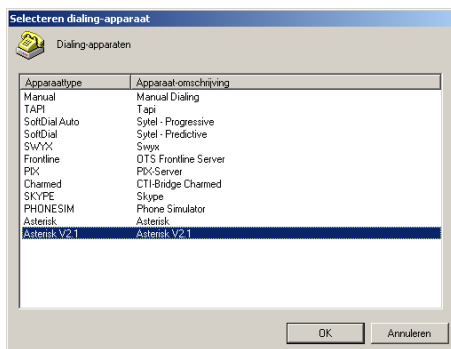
Selecteren dialing-apparaat

Dialing-apparaten

| Apparaattype | Apparaat-omschrijving |
|---|---|
| Manual | Manual Dialing |
| TAPI | Tapi |
| SoftDial Auto | Sytel - Progressive |
| SoftDial | Sytel - Predictive |
| SWYX | Swyx |
| Frontline | OTS Frontline Server |
| PIX | PIX-Server |
| Charmed | CTI-Bridge Charmed |
| SKYPE | Skype |
| PHONESIM | Phone Simulator |
| Asterisk | Asterisk |
| Asterisk V2.1 | Asterisk V2.1 |

OK
Annuleren